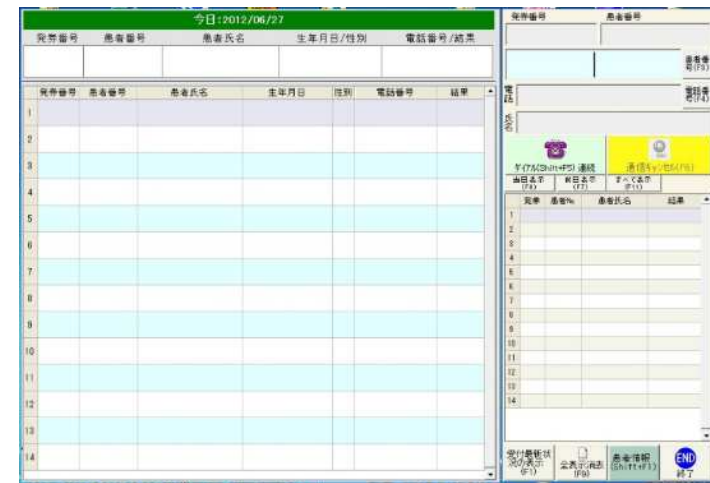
今日:2012/06/27

| 発券番号 | 患者番号 | 患者氏名 | 生年月日/性別 | 電話番号/結果 |
|---|---|---|---|---|
| | | | | |

| | 発券番号 | 患者番号 | 患者氏名 | 生年月日 | 性別 | 電話番号 | 結果 |
|---|---|---|---|---|---|---|---|
| 1 | | | | | | | |
| 2 | | | | | | | |
| 3 | | | | | | | |
| 4 | | | | | | | |
| 5 | | | | | | | |
| 6 | | | | | | | |
| 7 | | | | | | | |
| 8 | | | | | | | |
| 9 | | | | | | | |
| 10 | | | | | | | |
| 11 | | | | | | | |
| 12 | | | | | | | |
| 13 | | | | | | | |
| 14 | | | | | | | |

発券番号 患者番号

患者番号(F3)

電話 電話番号(F4)

氏名

ダイアル(Shift+F5) 連続

通信キャンセル(F6)

当日表示(F6) 前日表示(F7) すべて表示(F11)

| | 発券 | 患者No. | 患者氏名 | 結果 |
|---|---|---|---|---|
| 1 | | | | |
| 2 | | | | |
| 3 | | | | |
| 4 | | | | |
| 5 | | | | |
| 6 | | | | |
| 7 | | | | |
| 8 | | | | |
| 9 | | | | |
| 10 | | | | |
| 11 | | | | |
| 12 | | | | |
| 13 | | | | |
| 14 | | | | |

受付最新状況の表示(F1)

全表示消去(F9)

患者情報(Shift+F1)

END 終了